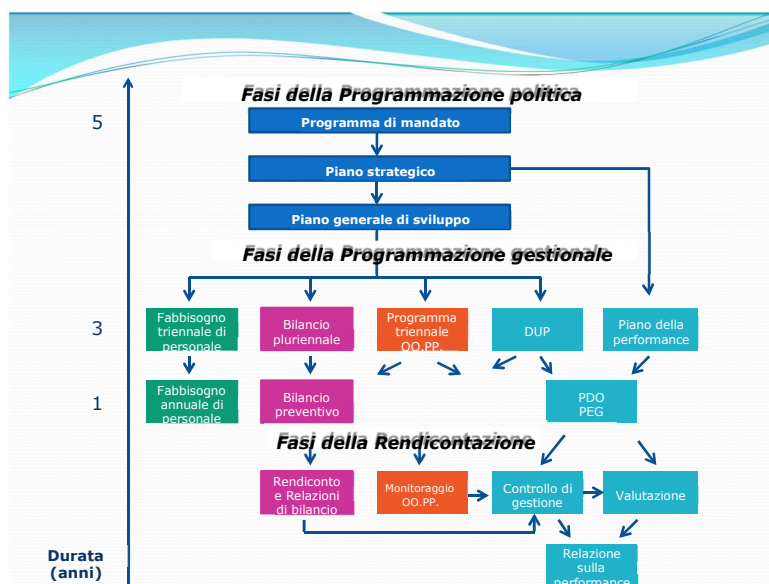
Fasi della Programmazione politica

5

Programma di mandato

Piano strategico

Piano generale di sviluppo

Fasi della Programmazione gestionale

3

Fabbisogno triennale di personale

Bilancio pluriennale

Programma triennale OO.PP.

DUP

Piano della performance

1

Fabbisogno annuale di personale

Bilancio preventivo

PDO PEG

Fasi della Rendicontazione

Rendiconto e Relazioni di bilancio

Monitoraggio OO.PP.

Controllo di gestione

Valutazione

Relazione sulla performance

Durata (anni)